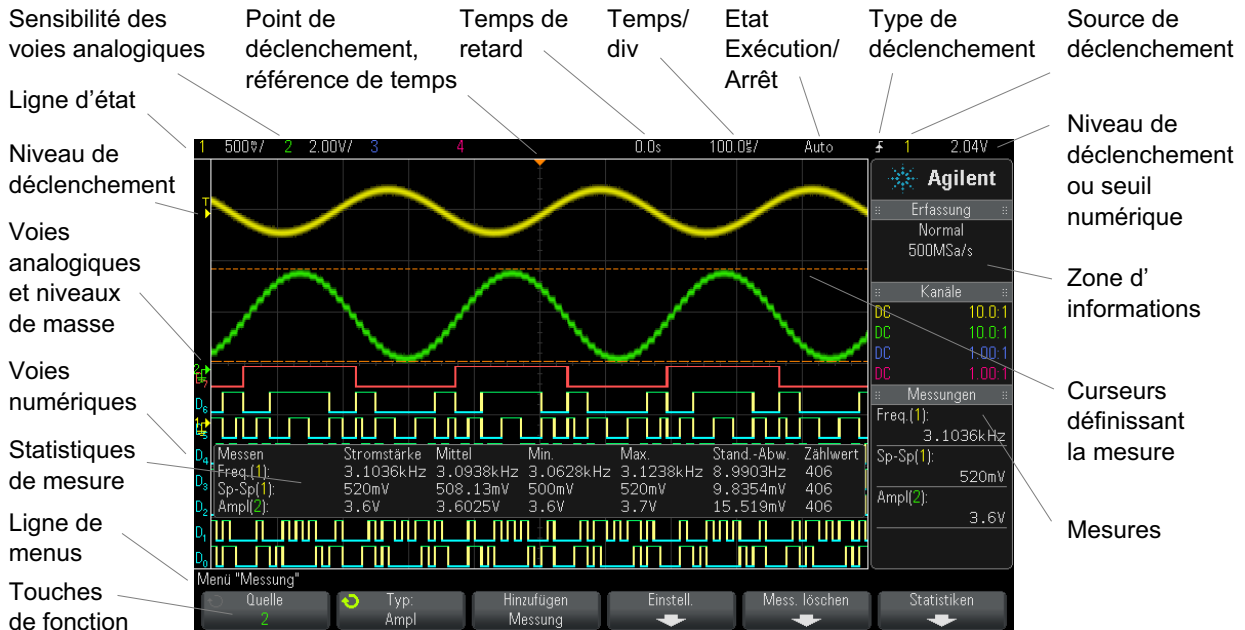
Sensibilité des voies analogiques

Point de déclenchement, référence de temps

Temps de retard

Temps/ div

Etat Exécution/ Arrêt

Type de déclenchement

Source de déclenchement

Ligne d'état

Niveau de déclenchement

Voies analogiques et niveaux de masse

Voies numériques

Statistiques de mesure

Ligne de menus

Touches de fonction

Niveau de déclenchement ou seuil numérique

Zone d' informations

Curseurs définissant la mesure

Mesures

1 500mV/ 2 2.00V/ 3 4 0.0s 100.0µs/ Auto 1 2.04V

Agilent

Erfassung
Normal
500MSa/s

Kanäle
DC 10.0:1
DC 10.0:1
DC 1.00:1
DC 1.00:1

Messungen
Freq.(1):
3.1036kHz
Sp-Sp(1):
520mV
Ampl(2):
3.6V

T
2
D6
D5
D4
D3
D2
D1
D0

| Messen | Stromstärke | Mittel | Min. | Max. | Stand.-Abw. | Zählwert |
|---|---|---|---|---|---|---|
| Freq.(1): | 3.1036kHz | 3.0938kHz | 3.0628kHz | 3.1238kHz | 8.9903Hz | 406 |
| Sp-Sp(1): | 520mV | 508.13mV | 500mV | 520mV | 9.8354mV | 406 |
| Ampl(2): | 3.6V | 3.6025V | 3.6V | 3.7V | 15.519mV | 406 |

Menü "Messung"

Quelle 2

Typ: Ampl

Hinzufügen Messung

Einstell.

Mess. löschen

Statistiken